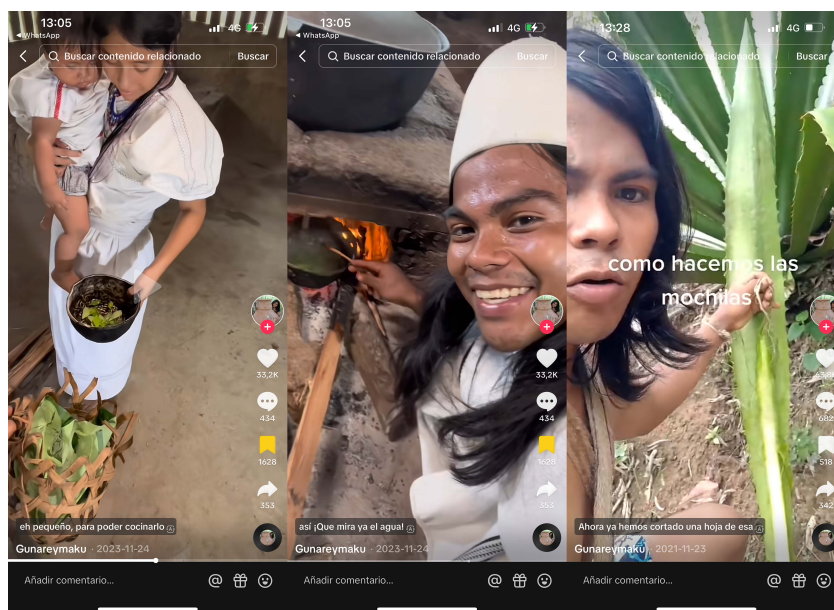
13:05
◂ WhatsApp
4G
Buscar contenido relacionado
Buscar
33,2K
434
1628
353
eh pequeño, para poder cocinarlo
Gunareymaku · 2023-11-24
Añadir comentario...

13:05
◂ WhatsApp
4G
Buscar contenido relacionado
Buscar
33,2K
434
1628
353
así ¡Que mira ya el agua!
Gunareymaku · 2023-11-24
Añadir comentario...

13:28
4G
Buscar contenido relacionado
Buscar
como hacemos las mochilas
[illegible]
682
518
342
Ahora ya hemos cortado una hoja de esa
Gunareymaku · 2021-11-23
Añadir comentario...